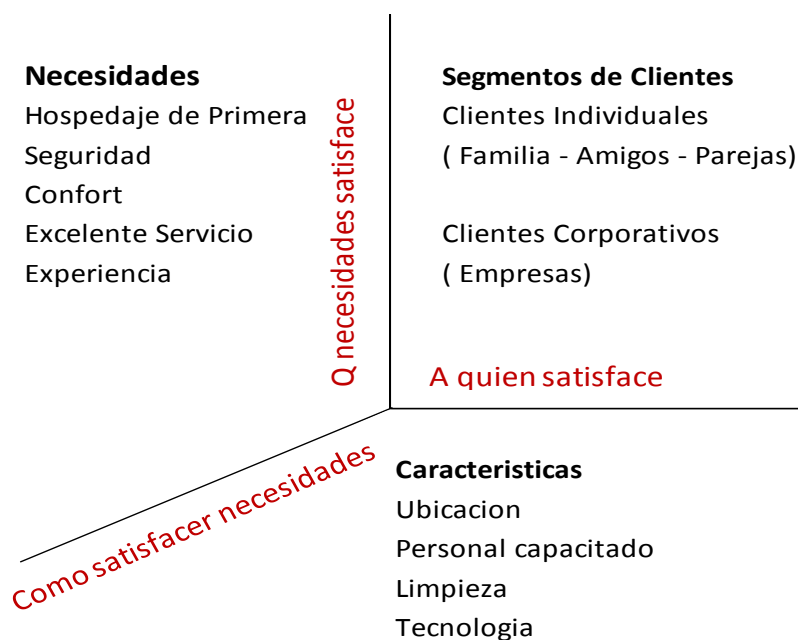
**Necesidades**
Hospedaje de Primera
Seguridad
Confort
Excelente Servicio
Experiencia

Q necesidades satisface

**Segmentos de Clientes**
Clientes Individuales
( Familia - Amigos - Parejas)

Clientes Corporativos
( Empresas)

A quien satisface

Como satisfacer necesidades

**Caracteristicas**
Ubicacion
Personal capacitado
Limpieza
Tecnologia